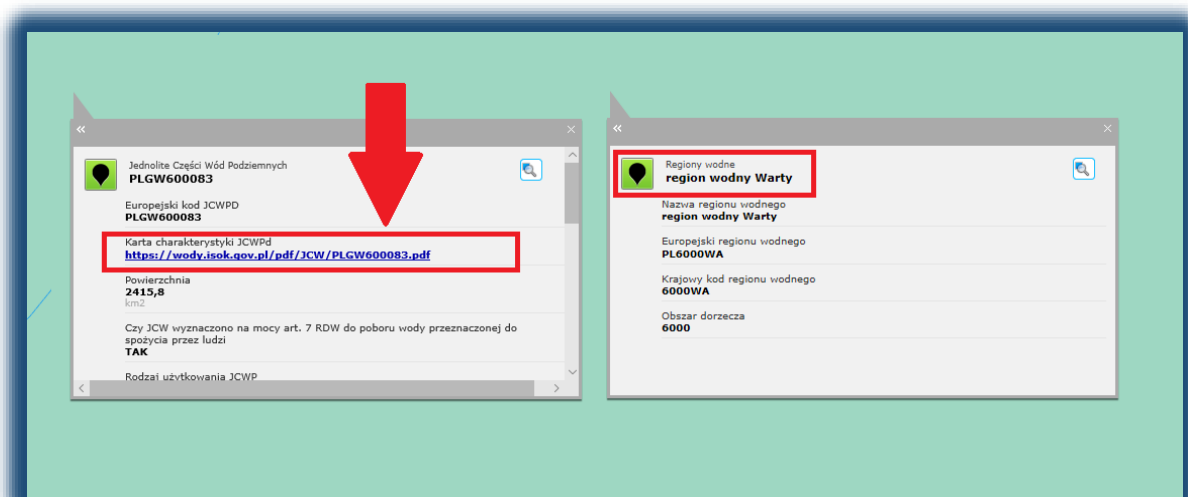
«
×
Jednolite Części Wód Podziemnych
PLGW600083

Europejski kod JCWPD
PLGW600083

Karta charakterystyki JCWPd
https://wody.isok.gov.pl/pdf/JCW/PLGW600083.pdf

Powierzchnia
2415,8
km2

Czy JCW wyznaczono na mocy art. 7 RDW do poboru wody przeznaczonej do spożycia przez ludzi
TAK

Rodzaj użytkowania JCWP

«
×
Regiony wodne
region wodny Warty

Nazwa regionu wodnego
region wodny Warty

Europejski regionu wodnego
PL6000WA

Krajowy kod regionu wodnego
6000WA

Obszar dorzecza
6000